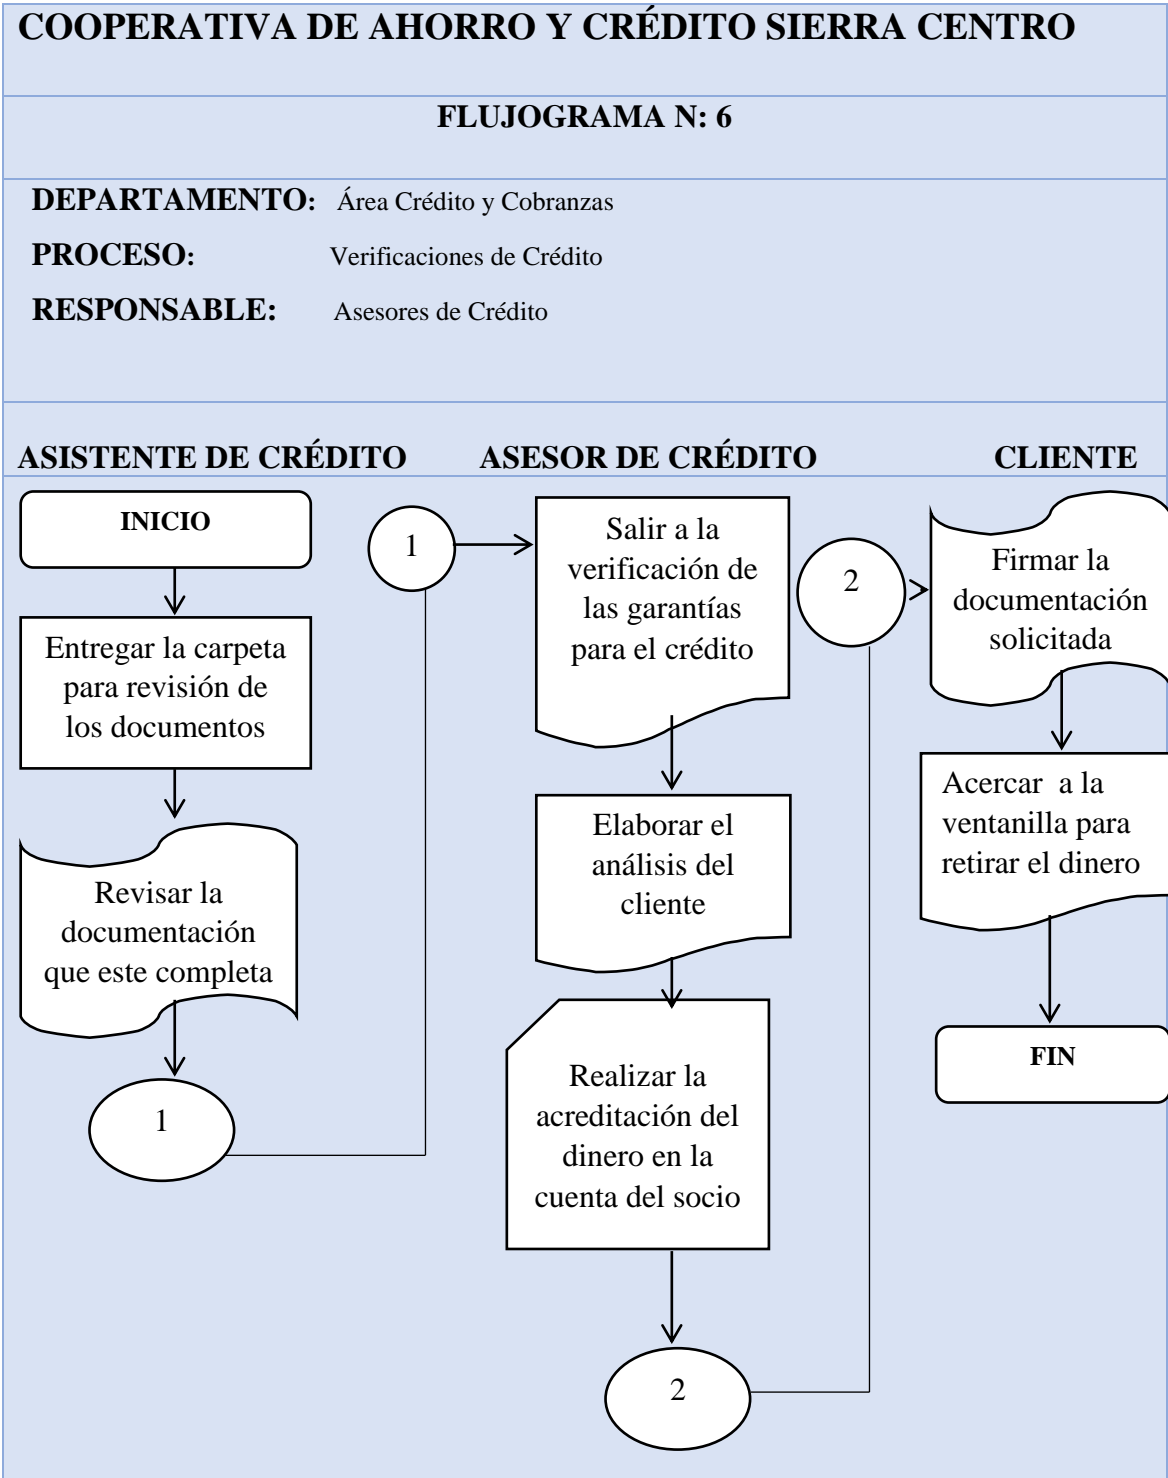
COOPERATIVA DE AHORRO Y CRÉDITO SIERRA CENTRO

FLUJOGRAMA N: 6

DEPARTAMENTO: Área Crédito y Cobranzas

PROCESO: Verificaciones de Crédito

RESPONSABLE: Asesores de Crédito

ASISTENTE DE CRÉDITO

INICIO

Entregar la carpeta para revisión de los documentos

Revisar la documentación que este completa

1

ASESOR DE CRÉDITO

1

Salir a la verificación de las garantías para el crédito

Elaborar el análisis del cliente

Realizar la acreditación del dinero en la cuenta del socio

2

CLIENTE

2

Firmar la documentación solicitada

Acercar a la ventanilla para retirar el dinero

FIN